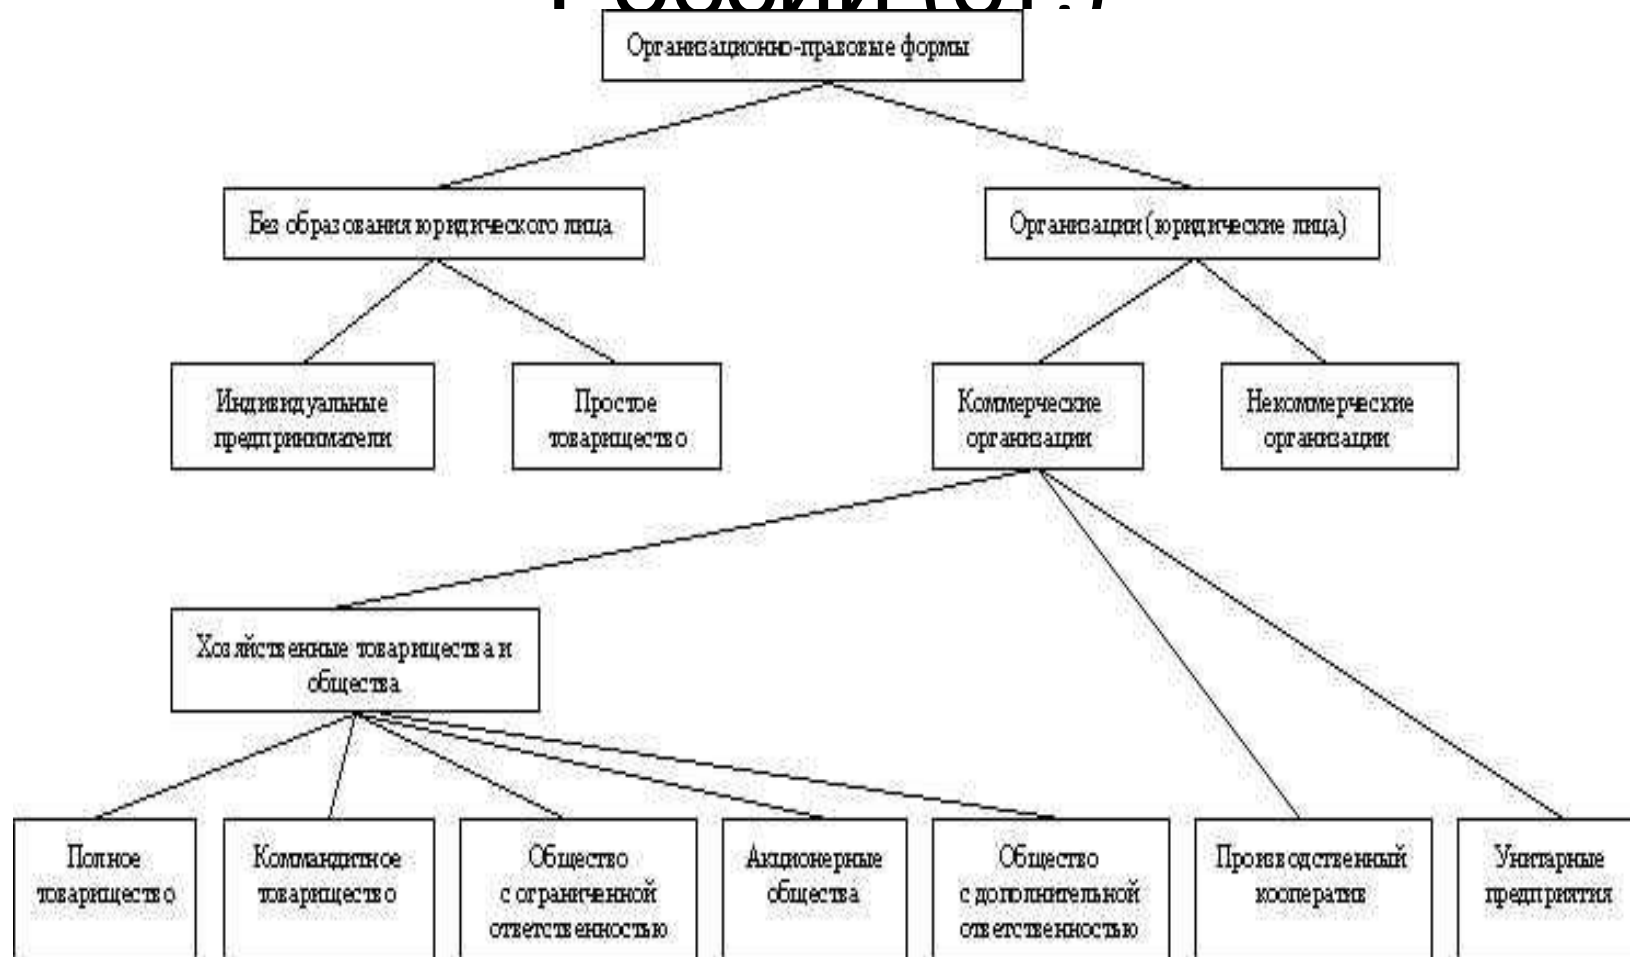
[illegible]

Организационно-правовые формы

Без образования юридического лица

Организации (юридические лица)

Индивидуальные предприниматели

Простое товарищество

Коммерческие организации

Некоммерческие организации

Хозяйственные товарищества и общества

Полное товарищество

Коммандитное товарищество

Общество с ограниченной ответственностью

Акционерные общества

Общество с дополнительной ответственностью

Производственный кооператив

Унитарные предприятия